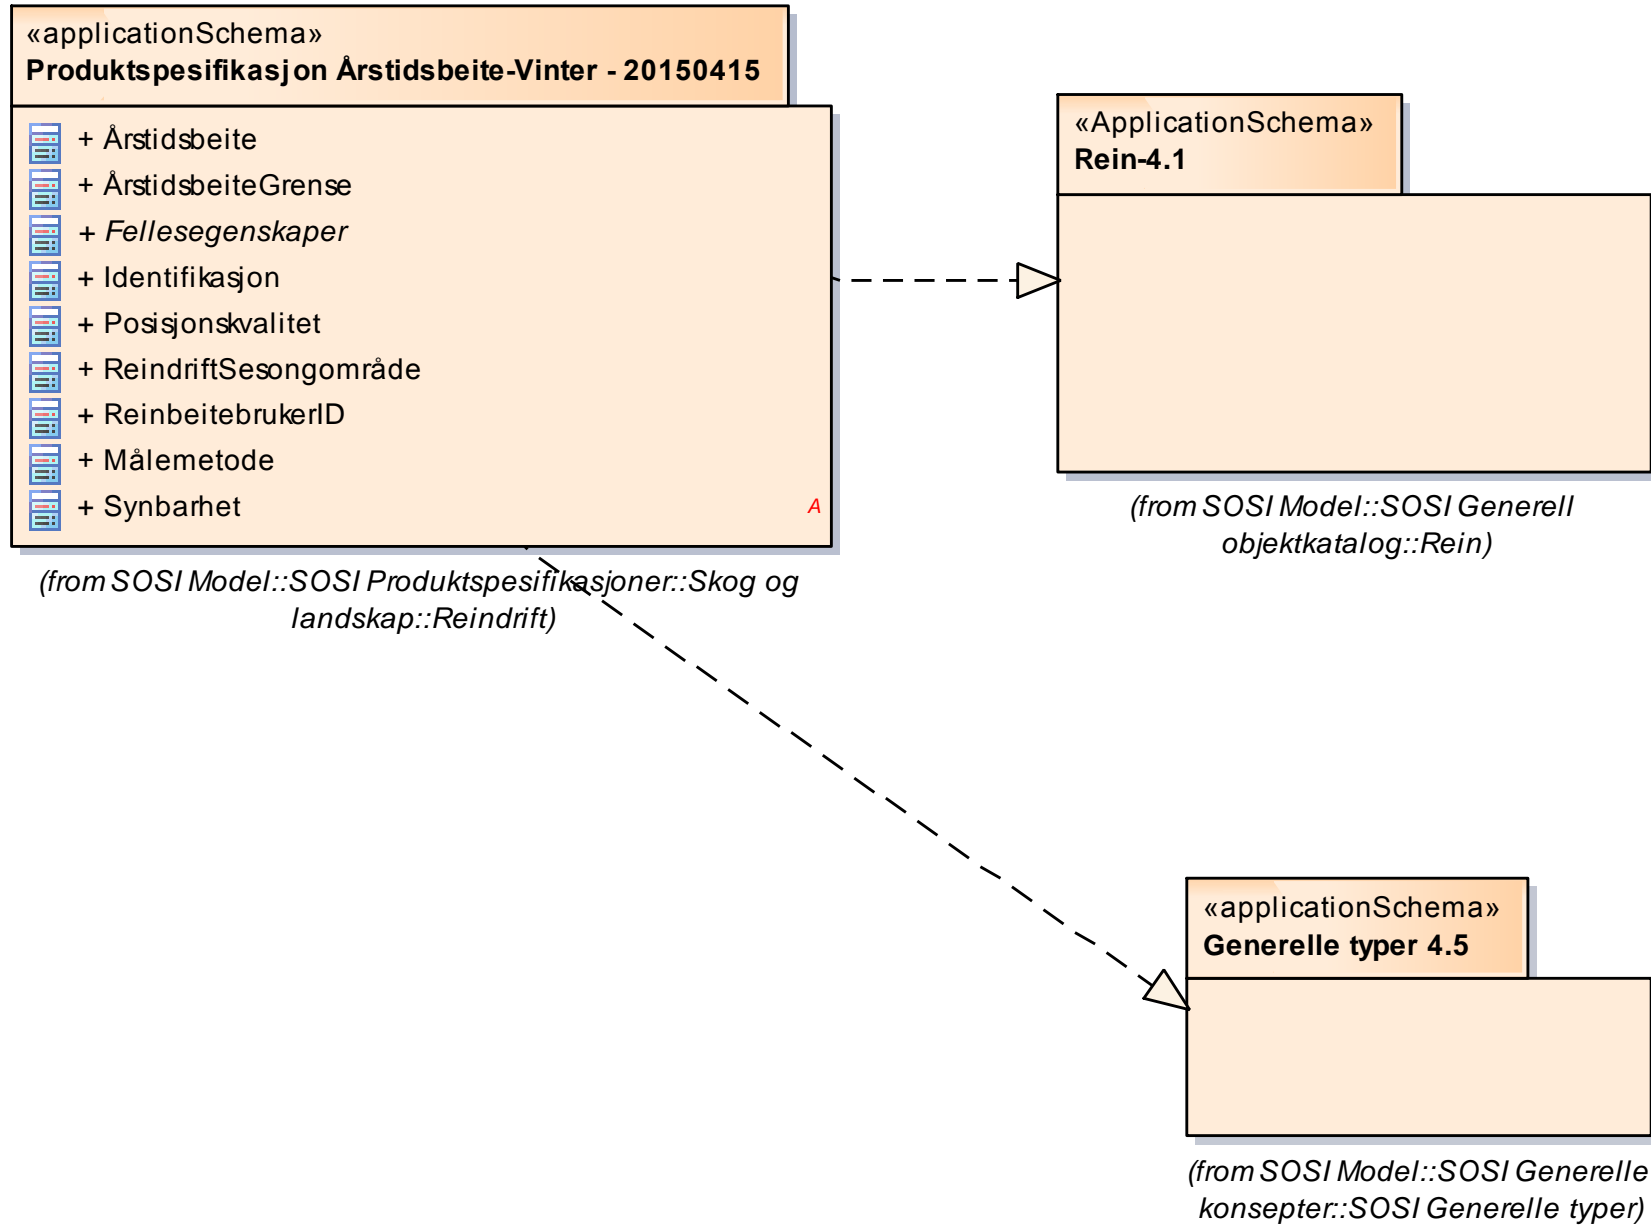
«applicationSchema»
Produktspesifikasjon Årstidsbeite-Vinter - 20150415

+ Årstidsbeite
+ ÅrstidsbeiteGrense
+ Fellesegenskaper
+ Identifikasjon
+ Posisjonskvalitet
+ ReindriftSesongområde
+ ReinbeitebrukerID
+ Målemetode
+ Synbarhet
A

(from SOSI Model::SOSI Produktspesifikasjoner::Skog og landskap::Reindrift)

«ApplicationSchema»
Rein-4.1

(from SOSI Model::SOSI Generell objektkatalog::Rein)

«applicationSchema»
Generelle typer 4.5

(from SOSI Model::SOSI Generelle konsepter::SOSI Generelle typer)